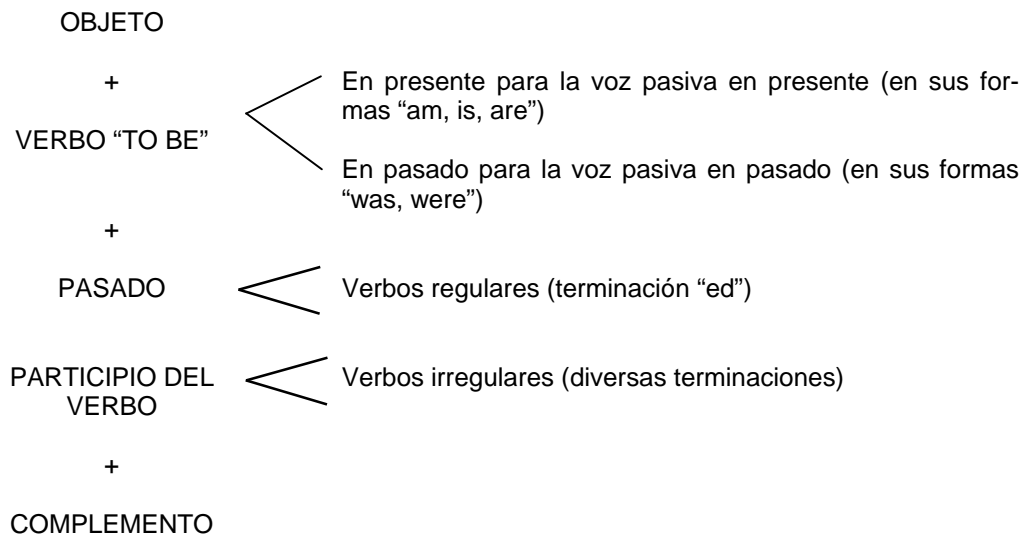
OBJETO

+

VERBO “TO BE”

En presente para la voz pasiva en presente (en sus formas “am, is, are”)

En pasado para la voz pasiva en pasado (en sus formas “was, were”)

+

PASADO

Verbos regulares (terminación “ed”)

PARTICIPIO DEL VERBO

Verbos irregulares (diversas terminaciones)

+

COMPLEMENTO